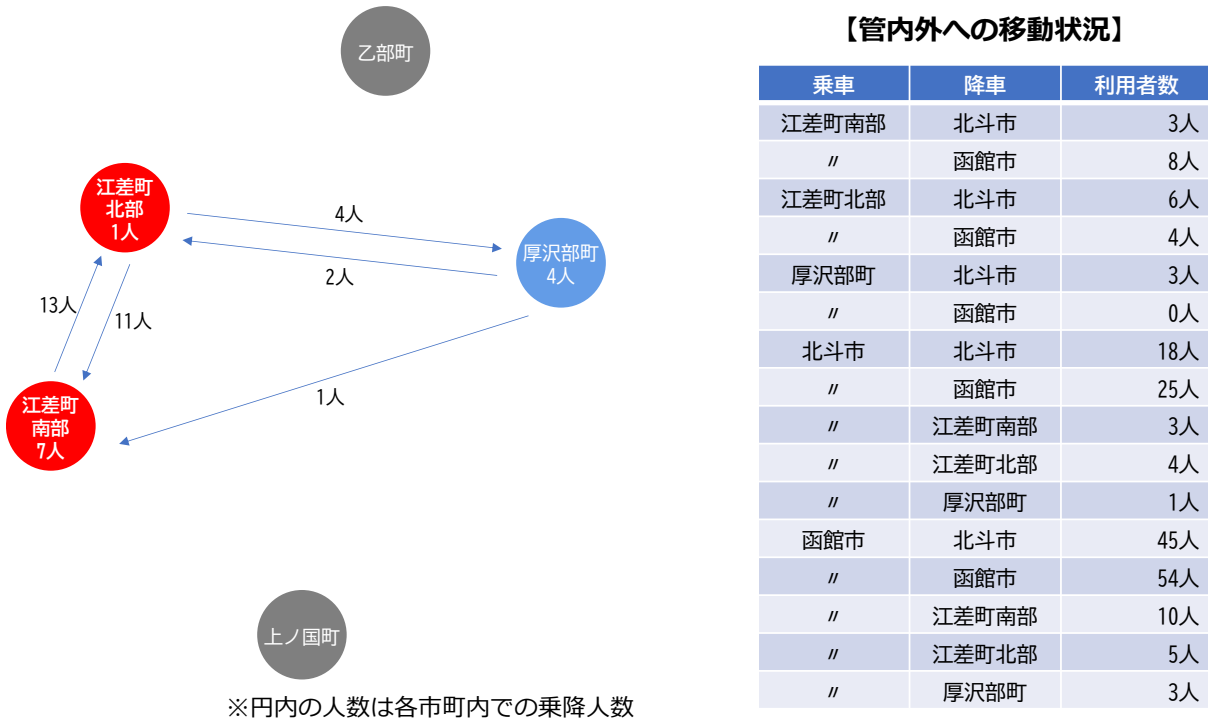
乙部町

江差町
北部
1人

4人

2人

厚沢部町
4人

13人

11人

江差町
南部
7人

1人

上ノ国町

※円内の人数は各市町内での乗降人数

【管内外への移動状況】

| 乗車 | 降車 | 利用者数 |
|---|---|---|
| 江差町南部 | 北斗市 | 3人 |
| 〃 | 函館市 | 8人 |
| 江差町北部 | 北斗市 | 6人 |
| 〃 | 函館市 | 4人 |
| 厚沢部町 | 北斗市 | 3人 |
| 〃 | 函館市 | 0人 |
| 北斗市 | 北斗市 | 18人 |
| 〃 | 函館市 | 25人 |
| 〃 | 江差町南部 | 3人 |
| 〃 | 江差町北部 | 4人 |
| 〃 | 厚沢部町 | 1人 |
| 函館市 | 北斗市 | 45人 |
| 〃 | 函館市 | 54人 |
| 〃 | 江差町南部 | 10人 |
| 〃 | 江差町北部 | 5人 |
| 〃 | 厚沢部町 | 3人 |